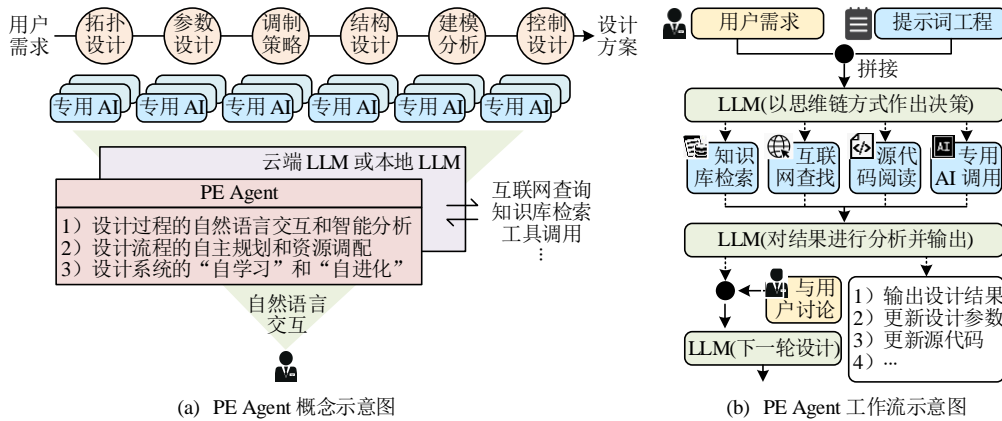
用户需求

拓扑设计

参数设计

调制策略

结构设计

建模分析

控制设计

设计方案

专用 AI

专用 AI

专用 AI

专用 AI

专用 AI

专用 AI

云端 LLM 或本地 LLM

PE Agent

1）设计过程的自然语言交互和智能分析
2）设计流程的自主规划和资源调配
3）设计系统的“自学习”和“自进化”

互联网查询
知识库检索
工具调用
⋮

自然语言交互

(a) PE Agent 概念示意图

用户需求

提示词工程

拼接

LLM(以思维链方式作出决策)

知识库检索

互联网查找

源代码阅读

专用 AI 调用

LLM(对结果进行分析并输出)

与用户讨论

1）输出设计结果
2）更新设计参数
3）更新源代码
4）...

LLM(下一轮设计)

(b) PE Agent 工作流示意图